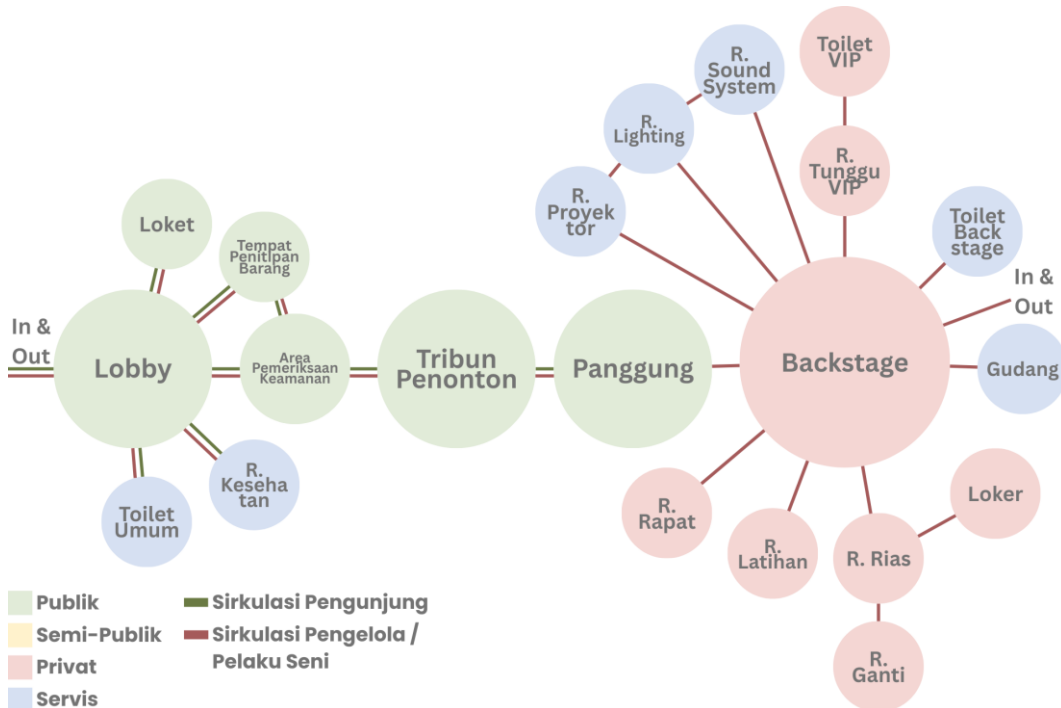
In & Out

Loket

Tempat Penitipan Barang

Lobby

Area Pemeriksaan Keamanan

Tribun Penonton

Panggung

Toilet Umum

R. Kesehatan

R. Proyektor

R. Lighting

R. Sound System

Toilet VIP

R. Tunggu VIP

Toilet Backstage

In & Out

Backstage

Gudang

R. Rapat

R. Latihan

R. Rias

Loker

R. Ganti

Publik

Semi-Publik

Privat

Servis

Sirkulasi Pengunjung

Sirkulasi Pengelola / Pelaku Seni